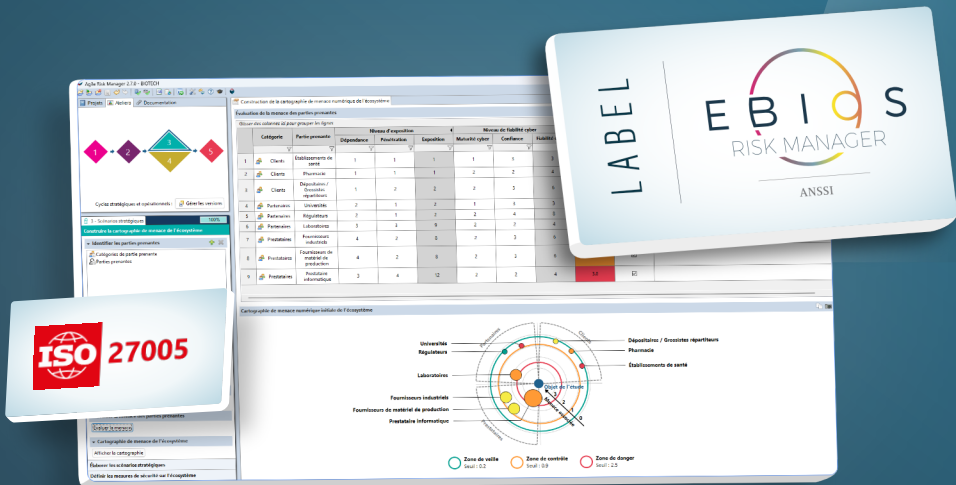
Agile Risk Manager 2.1.0 - BIOTECH

Projet | Ateliers | Documentation

1 2 3 4 5

Cycles stratégiques et opérationnels : Gérer les versions

3 - Scénarios stratégiques 100%

Construire la cartographie de menace de l'écosystème

Identifier les parties prenantes

Catégories de partie prenante
Parties prenantes

Évaluer la menace

Cartographie de menace de l'écosystème

Afficher la cartographie

Élaborer les scénarios stratégiques

Définir les mesures de sécurité sur l'écosystème

Construction de la cartographie de menace numérique de l'écosystème

Évaluation de la menace des parties prenantes

| | Catégorie | Partie prenante | Dépendance | Pénétration | Exposition | Maturité cyber | Confiance | Fiabilité |
|---|---|---|---|---|---|---|---|---|
| 1 | Clients | Établissements de santé | 1 | 1 | 1 | 1 | 3 | |
| 2 | Clients | Pharmacie | 1 | 1 | 1 | 2 | 2 | 4 |
| 3 | Clients | Dépositaires / Grossistes répartiteurs | 1 | 2 | 2 | 3 | 3 | |
| 4 | Partenaires | Universités | 2 | 1 | 2 | 1 | 1 | 1 |
| 5 | Partenaires | Régulateurs | 3 | 1 | 3 | 2 | 4 | 8 |
| 6 | Partenaires | Laboratoires | 3 | 3 | 9 | 2 | 2 | 4 |
| 7 | Prestataires | Fournisseurs industriels | 4 | 2 | 8 | 3 | 3 | 9 |
| 8 | Prestataires | Fournisseurs de matériel de production | 4 | 2 | 8 | 2 | 2 | 4 |
| 9 | Prestataires | Prestataire informatique | 3 | 4 | 12 | 2 | 3 | 6 |

Cartographie de menace numérique initiale de l'écosystème

Universités
Régulateurs
Laboratoires
Fournisseurs industriels
Fournisseurs de matériel de production
Prestataire informatique
Dépositaires / Grossistes répartiteurs
Pharmacie
Établissements de santé
Objet de l'étude

Zone de veille Seuil : 0.2
Zone de contrôle Seuil : 0.9
Zone de danger Seuil : 2.5

LABEL
EBIOS
RISK MANAGER
ANSSI

ISO 27005